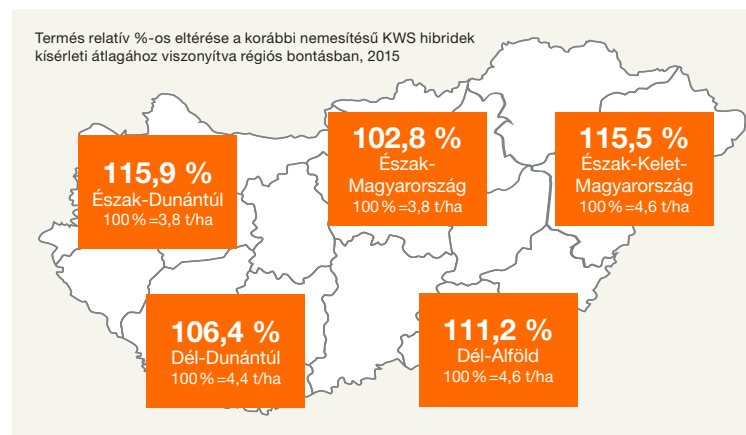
Termés relatív %-os eltérése a korábbi nemesítésű KWS hibridek kísérleti átlagához viszonyítva régiós bontásban, 2015

115,9 %
Észak-Dunántúl
100 % = 3,8 t/ha

102,8 %
Észak-Magyarország
100 % = 3,8 t/ha

115,5 %
Észak-Kelet-Magyarország
100 % = 4,6 t/ha

106,4 %
Dél-Dunántúl
100 % = 4,4 t/ha

111,2 %
Dél-Alföld
100 % = 4,6 t/ha